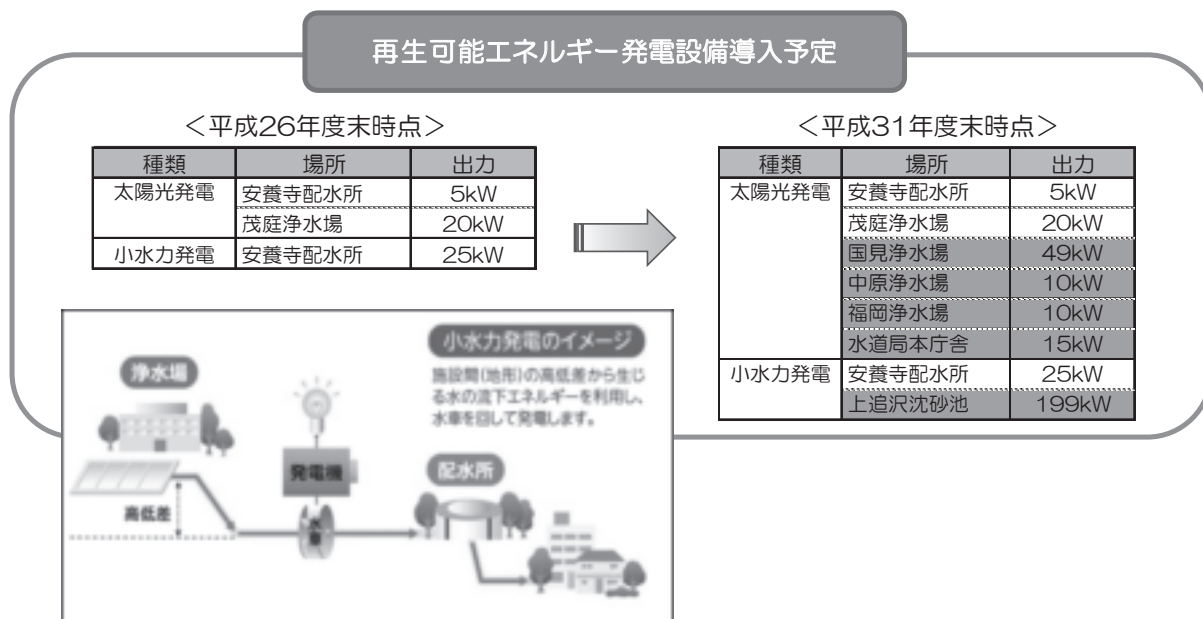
再生可能エネルギー発電設備導入予定

<平成26年度末時点>

| 種類 | 場所 | 出力 |
|---|---|---|
| 太陽光発電 | 安養寺配水所 | 5kW |
| | 茂庭浄水場 | 20kW |
| 小水力発電 | 安養寺配水所 | 25kW |

<平成31年度末時点>

| 種類 | 場所 | 出力 |
|---|---|---|
| 太陽光発電 | 安養寺配水所 | 5kW |
| | 茂庭浄水場 | 20kW |
| | 国見浄水場 | 49kW |
| | 中原浄水場 | 10kW |
| | 福岡浄水場 | 10kW |
| | 水道局本庁舎 | 15kW |
| 小水力発電 | 安養寺配水所 | 25kW |
| | 上追沢沈砂池 | 199kW |

小水力発電のイメージ
施設間(地形)の高低差から生じる水の流下エネルギーを利用し、水車を回して発電します。

浄水場
発電機
配水所
高低差